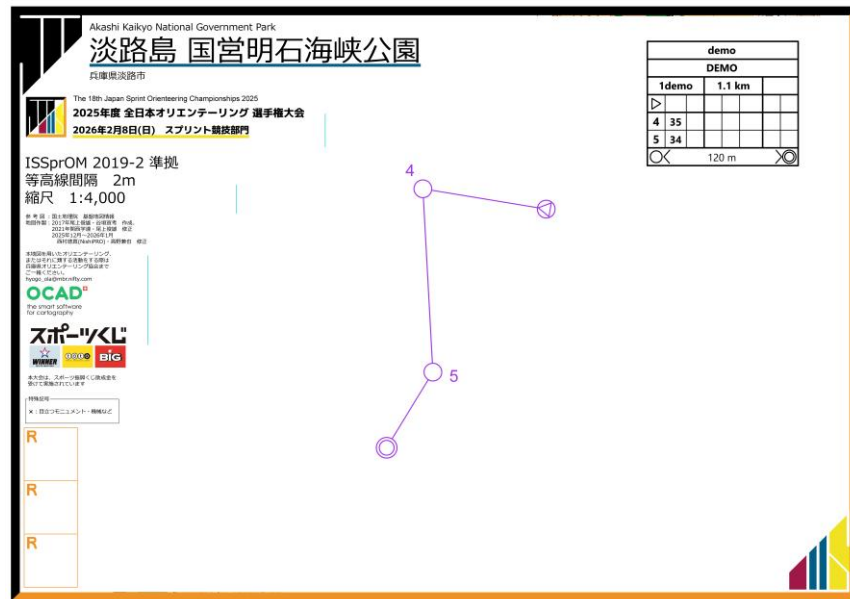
Akashi Kaikyo National Government Park
淡路島 国営明石海峡公園
兵庫県淡路市

The 18th Japan Sprint Orienteering Championships 2025
2025年度 全日本オリエンテーリング 選手権大会
2026年2月8日(日) スプリント競技部門

ISSprOM 2019-2 準拠
等高線間隔 2m
縮尺 1:4,000

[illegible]

OCAD
the smart software for cartography

スポーツくじ
WINNER BIG

本大会は、スポーツ振興くじ助成金を受けて実施されています

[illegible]
×：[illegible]

R
R
R

| demo | | | |
|---|---|---|---|
| DEMO | | | |
| 1demo | 1.1 km | | |
| ▷ | | | |
| 4 | 35 | | |
| 5 | 34 | | |
| | 120 m | | |

4
5